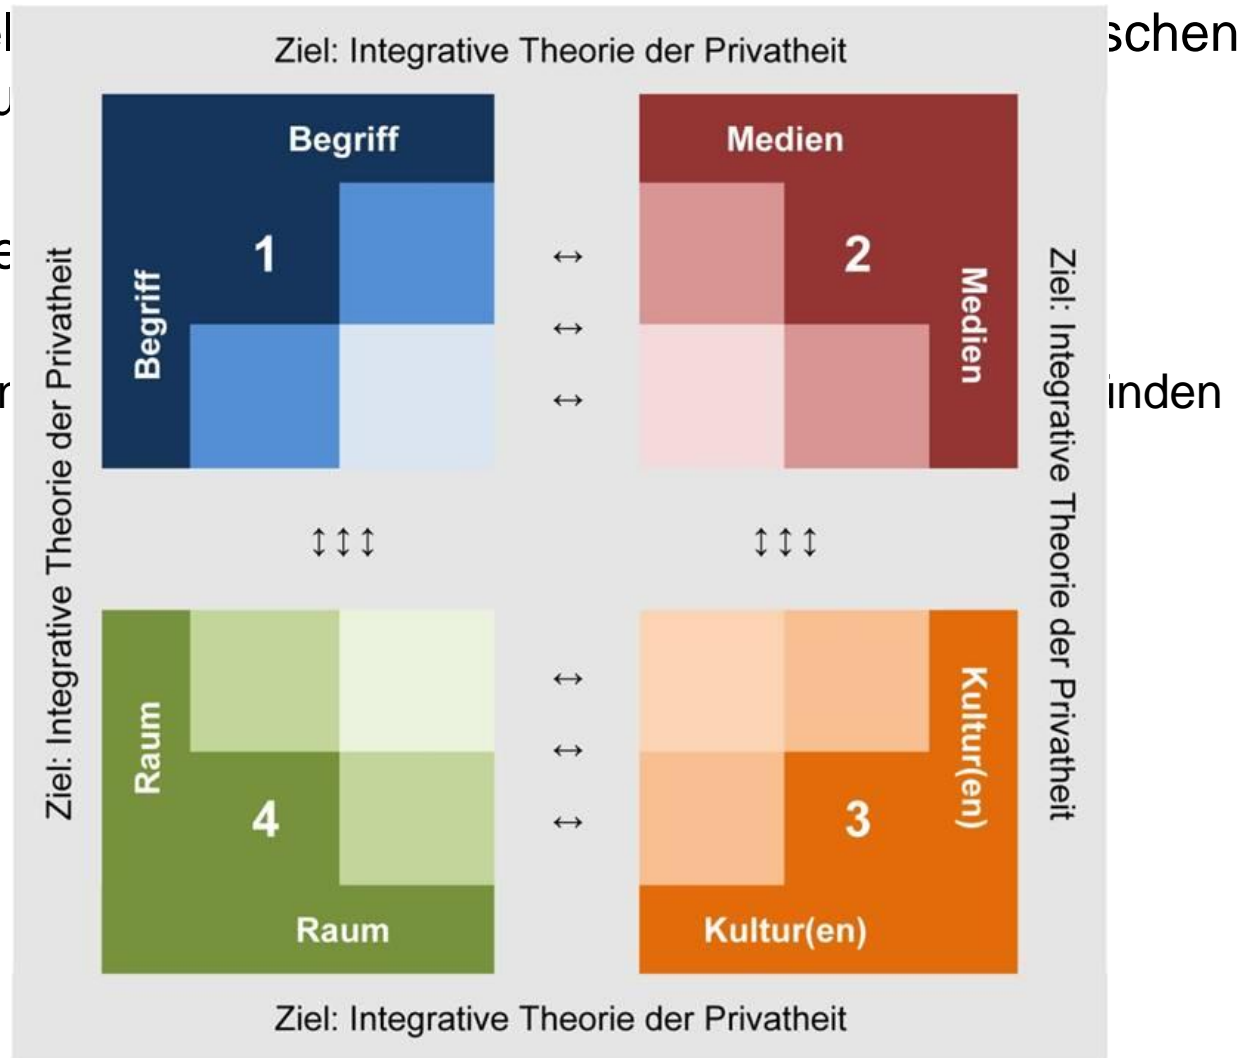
Ziel: Integrative Theorie der Privatheit

Begriff

Begriff

1

↔
↔
↔

Medien

2

Medien

Ziel: Integrative Theorie der Privatheit

Ziel: Integrative Theorie der Privatheit

↕↕↕

↕↕↕

Raum

4

Raum

↔
↔
↔

Kultur(en)

3

Kultur(en)

Ziel: Integrative Theorie der Privatheit

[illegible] schen
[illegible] inden